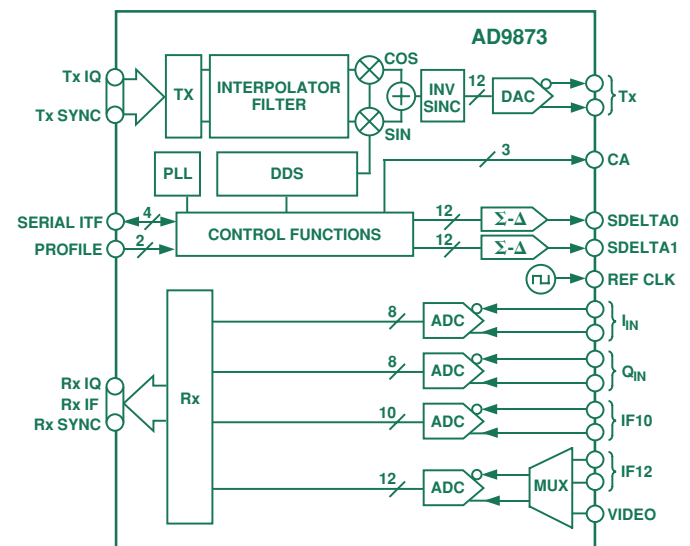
AD9873

Tx IQ
Tx SYNC
TX
INTERPOLATOR FILTER
COS
SIN
INV SINC
12
DAC
Tx
PLL
DDS
3
CA
SERIAL ITF
4
PROFILE
2
CONTROL FUNCTIONS
12
Σ-Δ
SDELTA0
12
Σ-Δ
SDELTA1
REF CLK
Rx IQ
Rx IF
Rx SYNC
Rx
8
ADC
$I_{IN}$
8
ADC
$Q_{IN}$
10
ADC
IF10
12
ADC
MUX
IF12
VIDEO